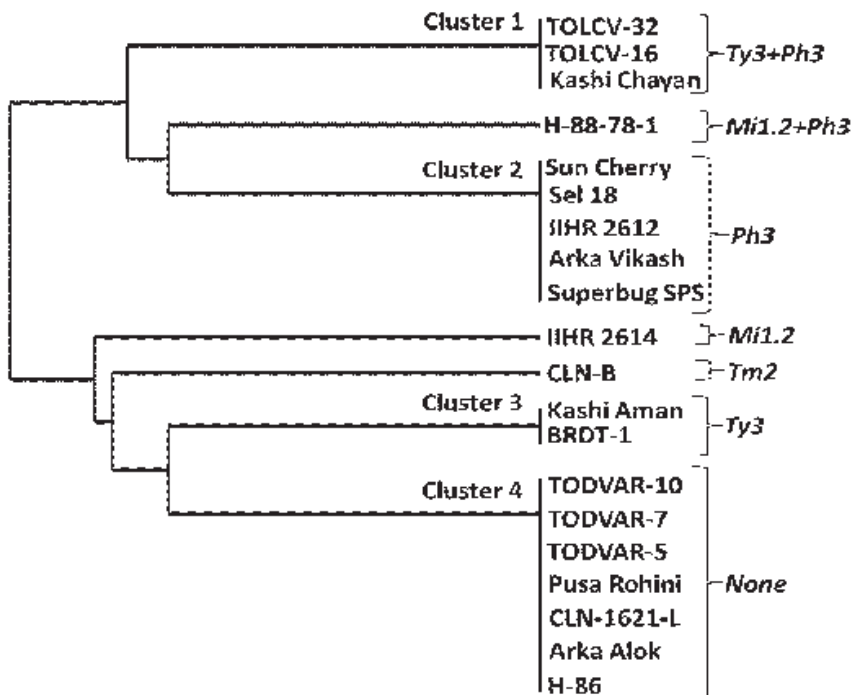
Cluster 1
TOLCV-32
TOLCV-16
Kashi Chayan
Ty3+Ph3

H-88-78-1
Mi1.2+Ph3

Cluster 2
Sun Cherry
Sel 18
IIHR 2612
Arka Vikash
Superbug SPS
Ph3

IIHR 2614
Mi1.2

CLN-B
Tm2

Cluster 3
Kashi Aman
BRDT-1
Ty3

Cluster 4
TODVAR-10
TODVAR-7
TODVAR-5
Pusa Rohini
CLN-1621-L
Arka Alok
H-86
None